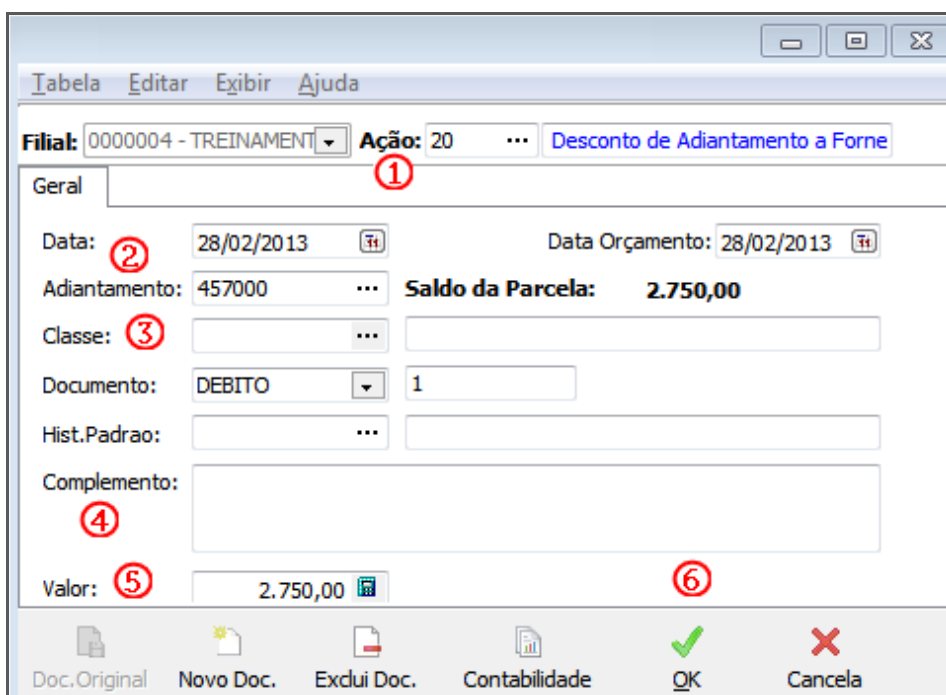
Tabela Editar Exibir Ajuda

Filial: 0000004 - TREINAMENT Ação: 20 ··· Desconto de Adiantamento a Forne

①

Geral

Data: ② 28/02/2013 Data Orçamento: 28/02/2013

Adiantamento: 457000 ··· Saldo da Parcela: 2.750,00

Classe: ③ ···

Documento: DEBITO 1

Hist.Padrao: ···

Complemento:

④

Valor: ⑤ 2.750,00 ⑥

Doc.Original Novo Doc. Exclui Doc. Contabilidade OK Cancela